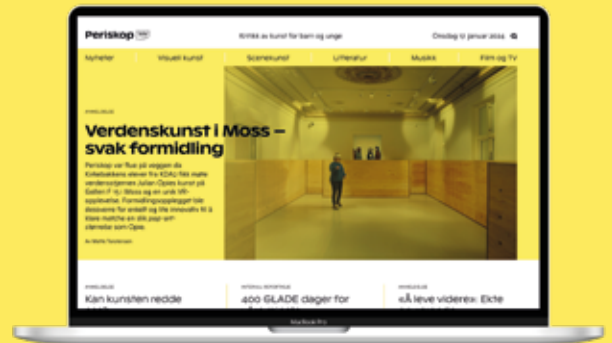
Periskop

Kritikk av kunst for barn og unge

Onsdag 10 januar 2024

Nyheter
Visuell kunst
Scenekunst
Litteratur
Musikk
Film og TV

ANMELDELSE

Verdenskunst i Moss – svak formidling

Periskop var flue på veggen da Kollebakkens elever fra KOAU fikk møte verdensstjernen Julian Opies kunst på Galleri F 15 i Moss og en unik VR-opplevelse. Formidlingsopplegget ble dessverre for enkelt og lite innovativt til å klare matche en slik pop art-stjerne som Opie.

Av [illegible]

ANMELDELSE
Kan kunsten redde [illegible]

INTERVJU / REPORTASJE
400 GLADE dager for

ANMELDELSE
«Å leve videre»: Ekte

MacBook Pro